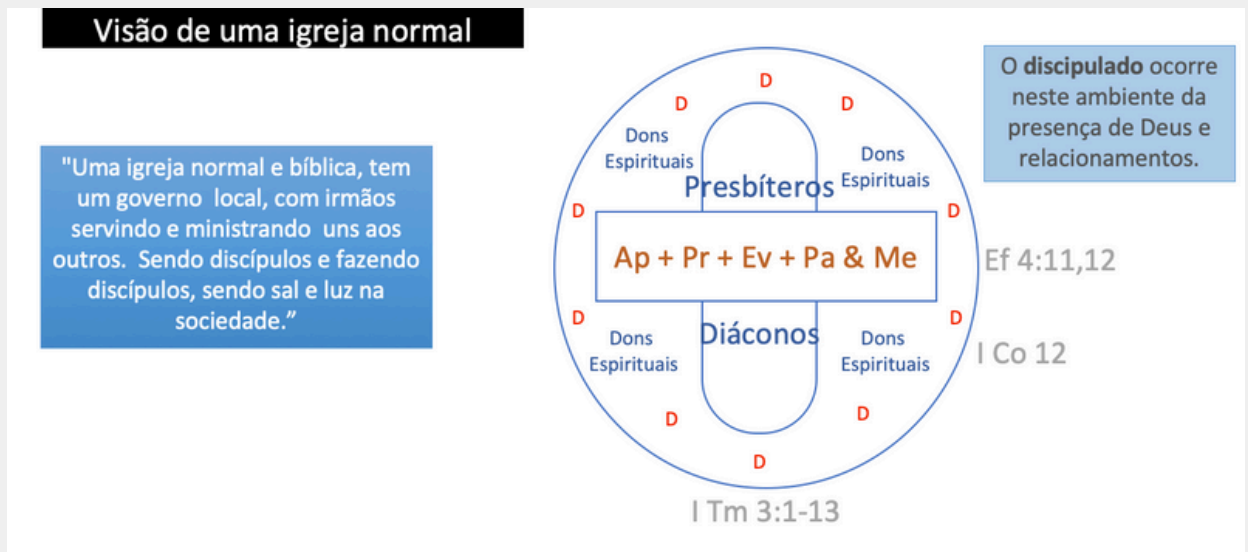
Visão de uma igreja normal

"Uma igreja normal e bíblica, tem um governo local, com irmãos servindo e ministrando uns aos outros. Sendo discípulos e fazendo discípulos, sendo sal e luz na sociedade."

D
D
D
Dons Espirituais
Dons Espirituais
Presbíteros
D
D
Ap + Pr + Ev + Pa & Me
D
D
Diáconos
Dons Espirituais
Dons Espirituais
D
D
D

O **discipulado** ocorre neste ambiente da presença de Deus e relacionamentos.

Ef 4:11,12

I Co 12

I Tm 3:1-13